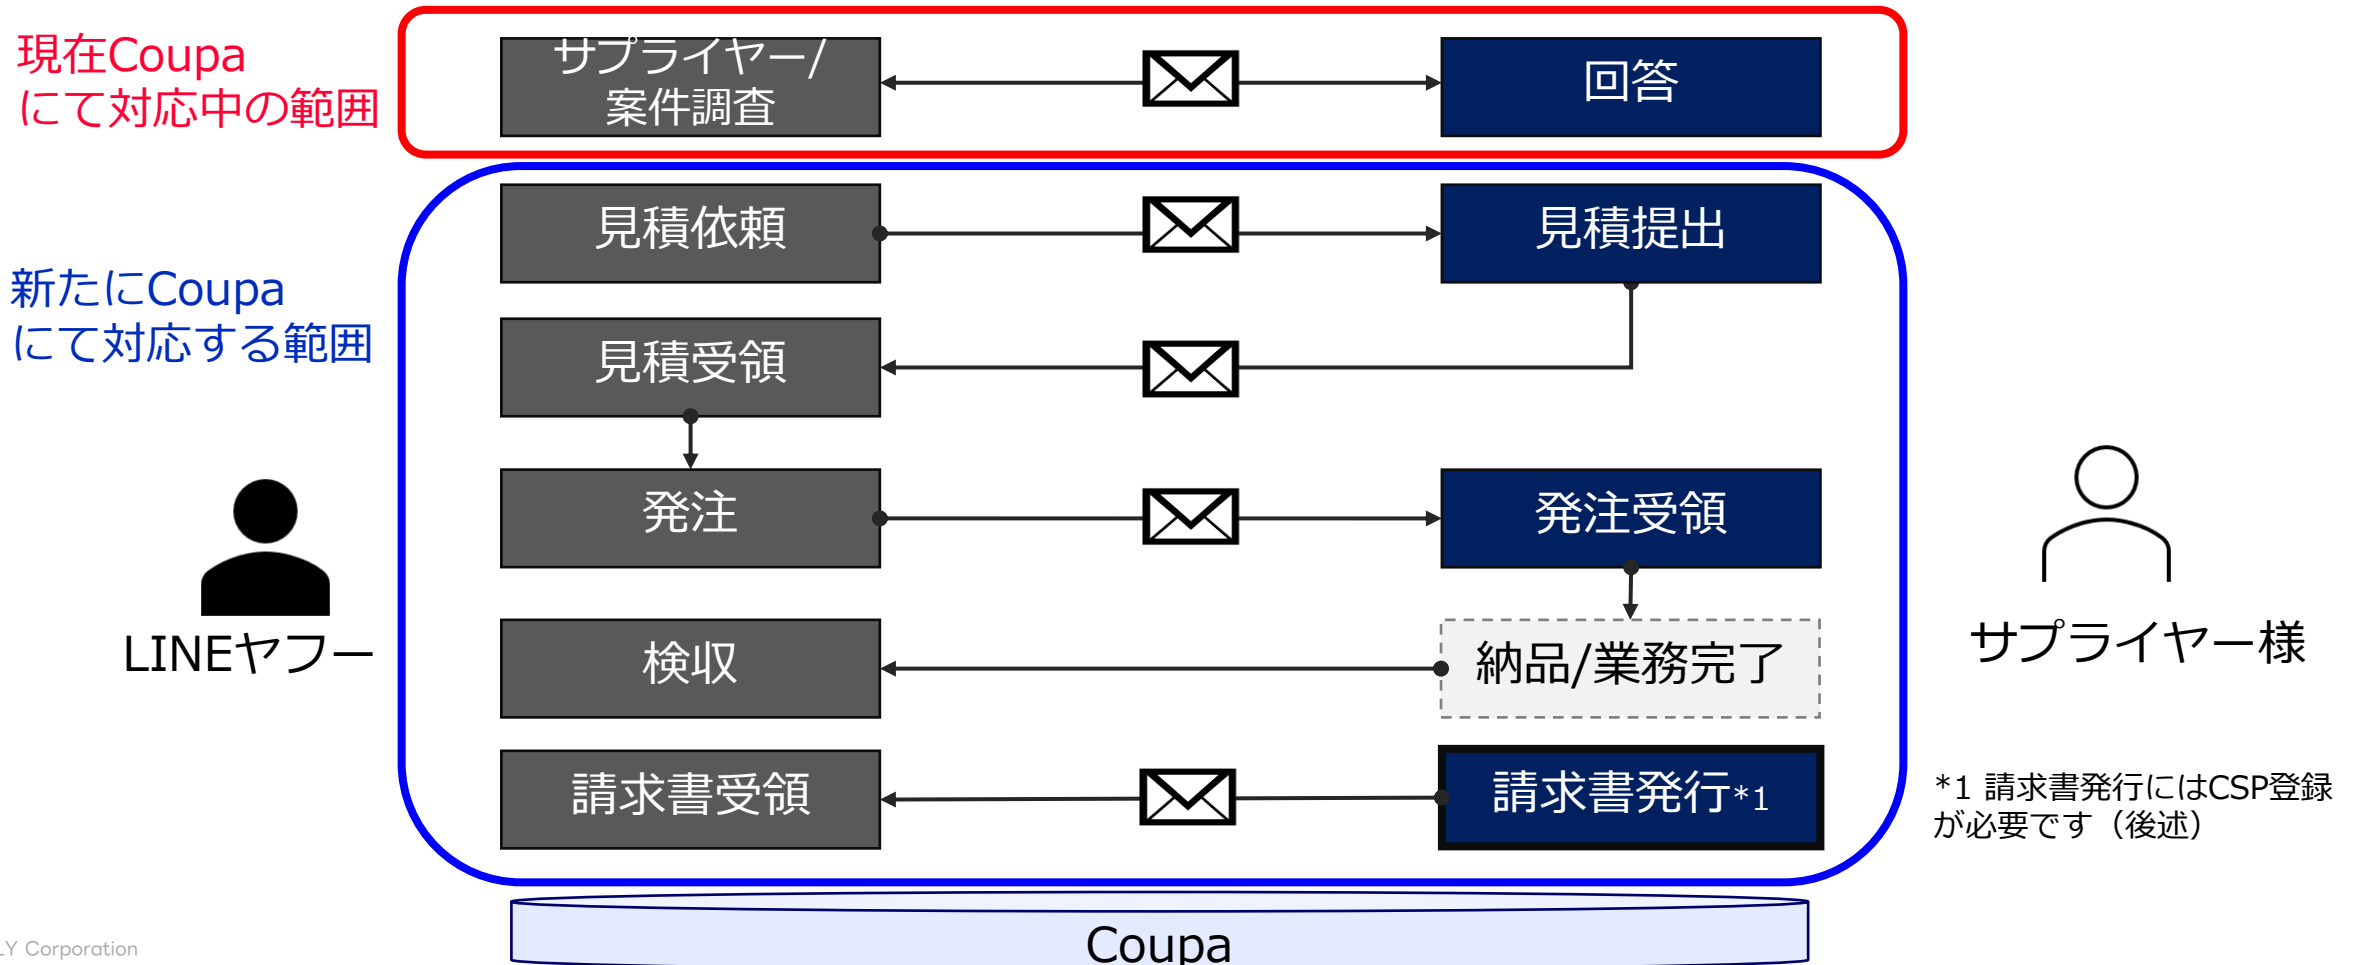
現在Coupa
にて対応中の範囲

サプライヤー/
案件調査

回答

新たにCoupa
にて対応する範囲

見積依頼

見積提出

見積受領

発注

発注受領

LINEヤフー

サプライヤー様

検収

納品/業務完了

請求書受領

請求書発行*1

*1 請求書発行にはCSP登録が必要です（後述）

Coupa

LY Corporation